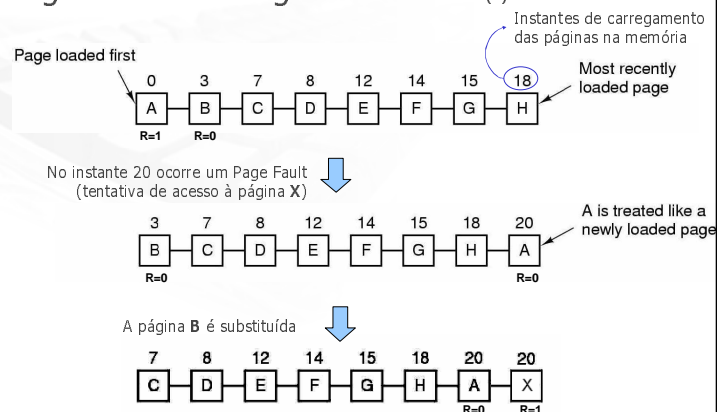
Instantes de carregamento das páginas na memória

Page loaded first

| 0 | 3 | 7 | 8 | 12 | 14 | 15 | 18 |
|---|---|---|---|---|---|---|---|
| A | B | C | D | E | F | G | H |
| R=1 | R=0 | | | | | | |

Most recently loaded page

No instante 20 ocorre um Page Fault (tentativa de acesso à página **X**)

| 3 | 7 | 8 | 12 | 14 | 15 | 18 | 20 |
|---|---|---|---|---|---|---|---|
| B | C | D | E | F | G | H | A |
| R=0 | | | | | | | R=0 |

A is treated like a newly loaded page

A página **B** é substituída

| 7 | 8 | 12 | 14 | 15 | 18 | 20 | 20 |
|---|---|---|---|---|---|---|---|
| C | D | E | F | G | H | A | X |
| | | | | | | R=0 | R=1 |